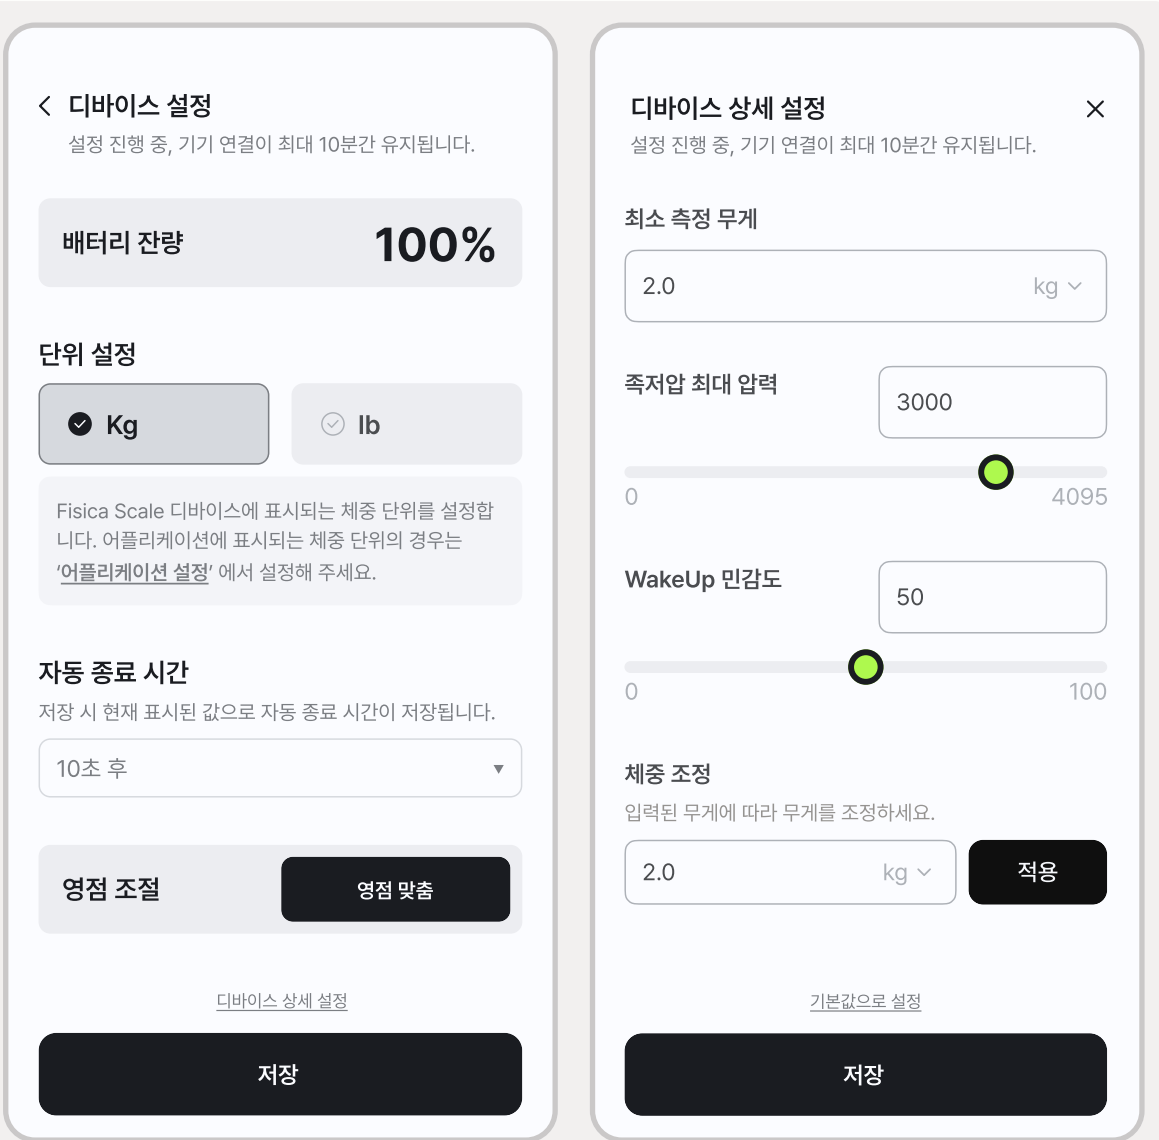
디바이스 설정
설정 진행 중, 기기 연결이 최대 10분간 유지됩니다.

배터리 잔량
100%

단위 설정
Kg
lb

Fisica Scale 디바이스에 표시되는 체중 단위를 설정합니다. 어플리케이션에 표시되는 체중 단위의 경우는 '어플리케이션 설정' 에서 설정해 주세요.

자동 종료 시간
저장 시 현재 표시된 값으로 자동 종료 시간이 저장됩니다.
10초 후

영점 조절
영점 맞춤

디바이스 상세 설정

저장

디바이스 상세 설정
설정 진행 중, 기기 연결이 최대 10분간 유지됩니다.

최소 측정 무게
2.0
kg

족저압 최대 압력
3000
0
4095

WakeUp 민감도
50
0
100

체중 조정
입력된 무게에 따라 무게를 조정하세요.
2.0
kg
적용

기본값으로 설정

저장